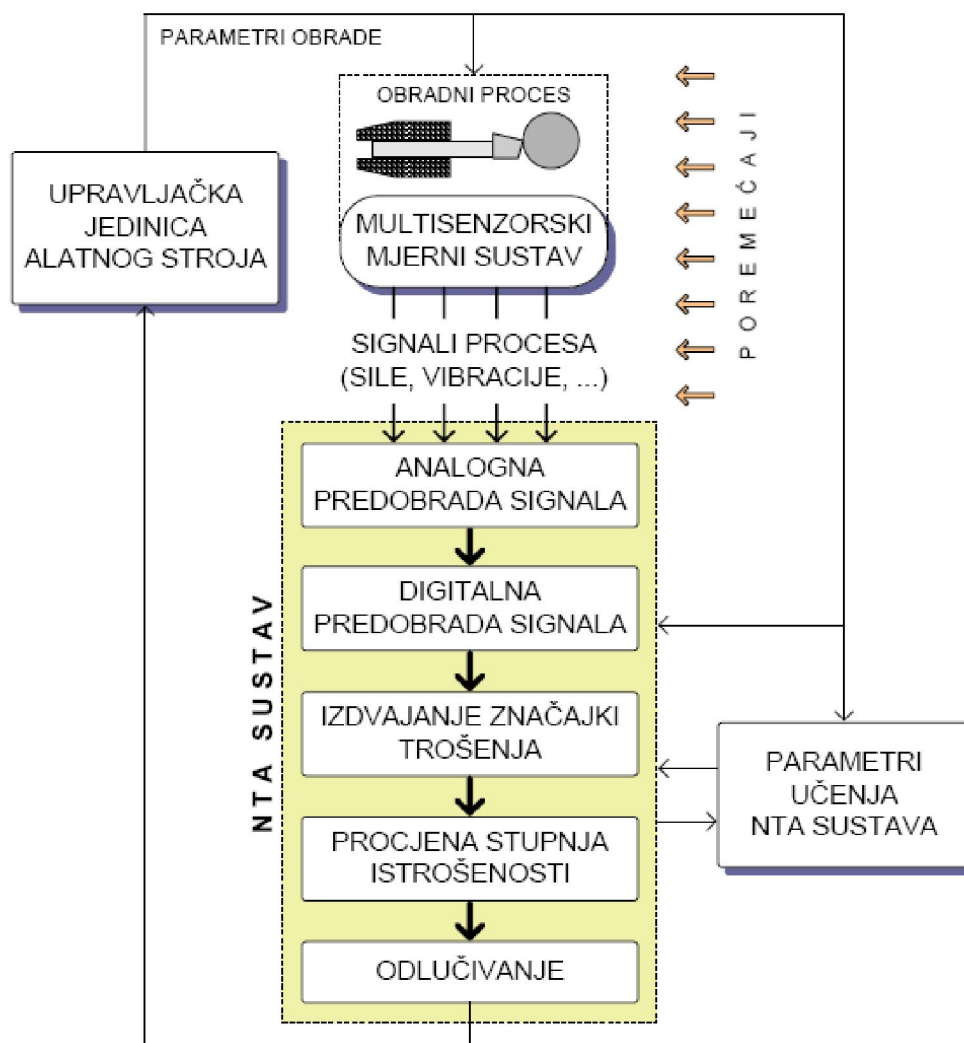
PARAMETRI OBRADE

OBRADNI PROCES

UPRAVLJAČKA JEDINICA ALATNOG STROJA

MULTISENZORSKI MJERNI SUSTAV

P O R E M E Ć A J I

SIGNALI PROCESA (SILE, VIBRACIJE, ...)

NTA SUSTAV

ANALOGNA PREDOBRADA SIGNALA

DIGITALNA PREDOBRADA SIGNALA

IZDVAJANJE ZNAČAJKI TROŠENJA

PARAMETRI UČENJA NTA SUSTAVA

PROCJENA STUPNJA ISTROŠENOSTI

ODLUČIVANJE